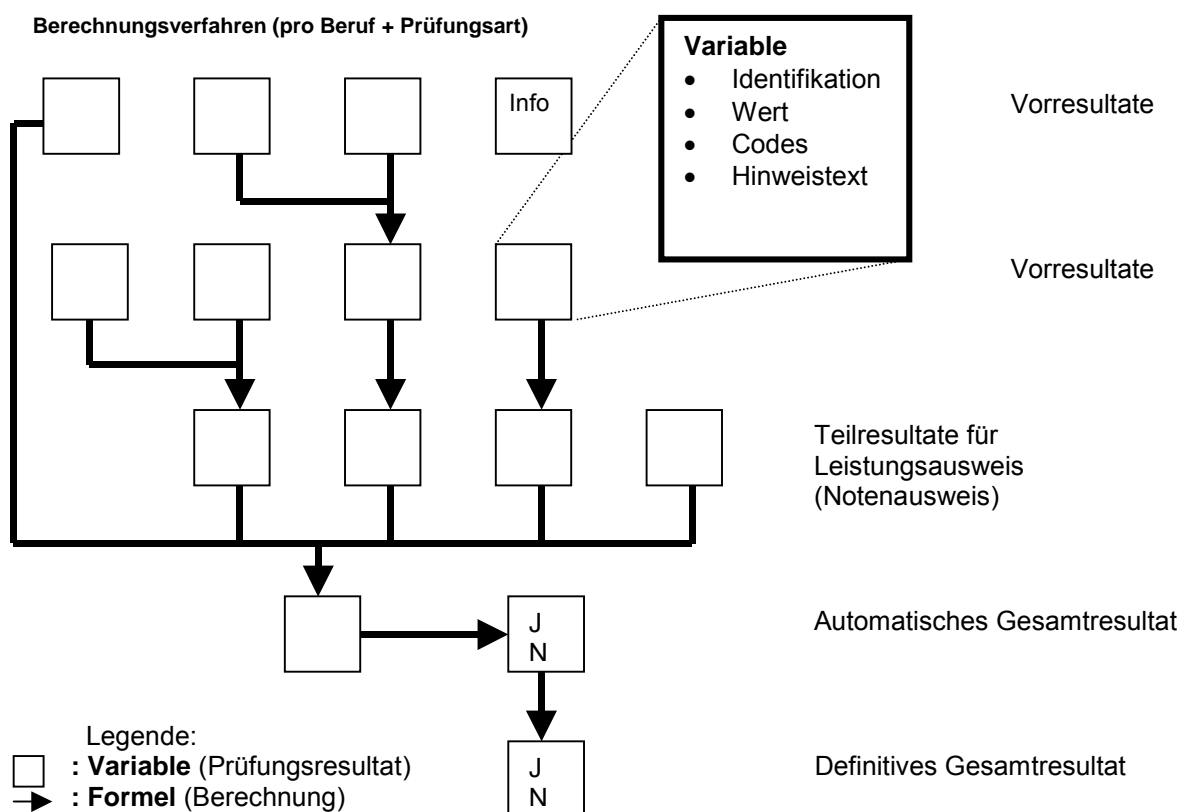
Berechnungsverfahren (pro Beruf + Prüfungsart)

Info

Variable
- Identifikation
- Wert
- Codes
- Hinweistext

Vorresultate

Vorresultate

Teilresultate für Leistungsausweis (Notenausweis)

J
N

Automatisches Gesamtresultat

J
N

Definitives Gesamtresultat

Legende:
: **Variable** (Prüfungsresultat)
: **Formel** (Berechnung)